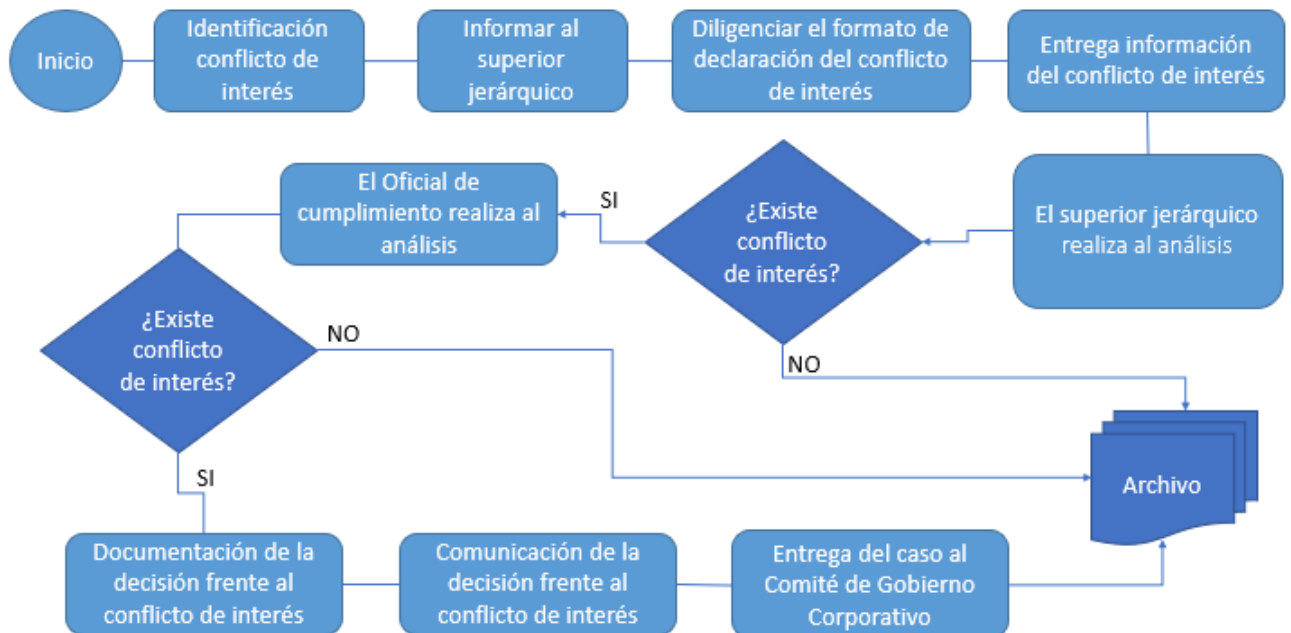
Inicio

Identificación conflicto de interés

Informar al superior jerárquico

Diligenciar el formato de declaración del conflicto de interés

Entrega información del conflicto de interés

El superior jerárquico realiza al análisis

¿Existe conflicto de interés?

SI

NO

El Oficial de cumplimiento realiza al análisis

¿Existe conflicto de interés?

NO

SI

Archivo

Documentación de la decisión frente al conflicto de interés

Comunicación de la decisión frente al conflicto de interés

Entrega del caso al Comité de Gobierno Corporativo